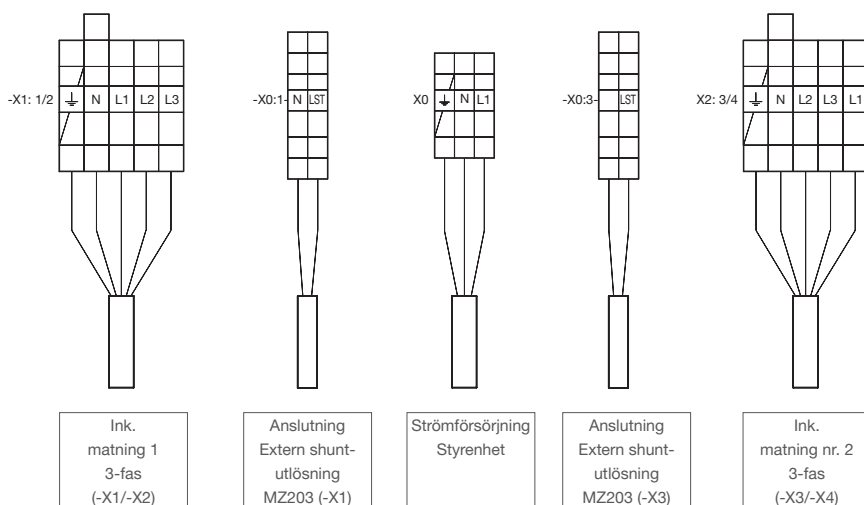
-X1: 1/2 ⏚ N L1 L2 L3

-X0:1- N LST

X0 ⏚ N L1

-X0:3- LST

X2: 3/4 ⏚ N L2 L3 L1

Ink. matning 1 3-fas (-X1/-X2)

Anslutning Extern shuntutlösning MZ203 (-X1)

Strömförsörjning Styrenhet

Anslutning Extern shuntutlösning MZ203 (-X3)

Ink. matning nr. 2 3-fas (-X3/-X4)